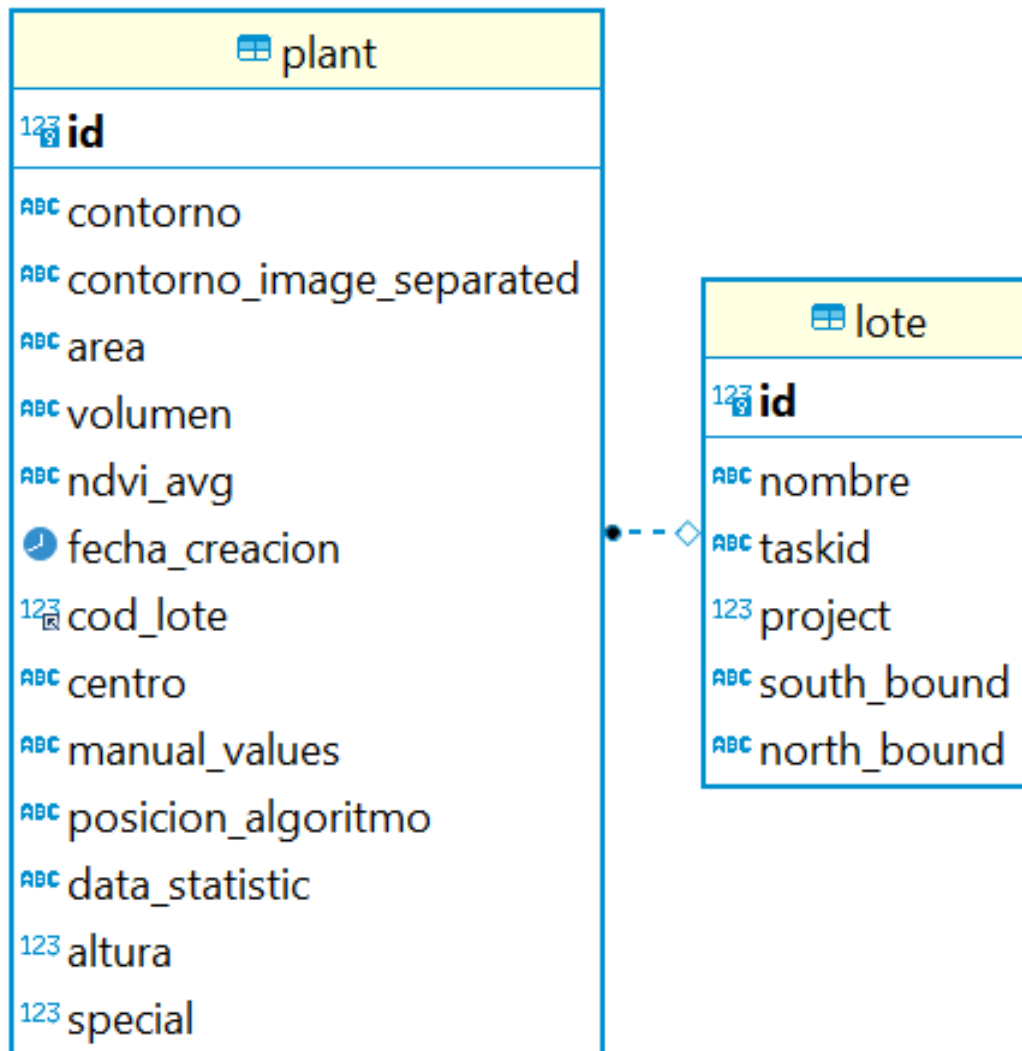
plant

123 id

ABC contorno
ABC contorno_image_separated
ABC area
ABC volumen
ABC ndvi_avg
fecha_creacion
123 cod_lote
ABC centro
ABC manual_values
ABC posicion_algoritmo
ABC data_statistic
123 altura
123 special

lote

123 id

ABC nombre
ABC taskid
123 project
ABC south_bound
ABC north_bound